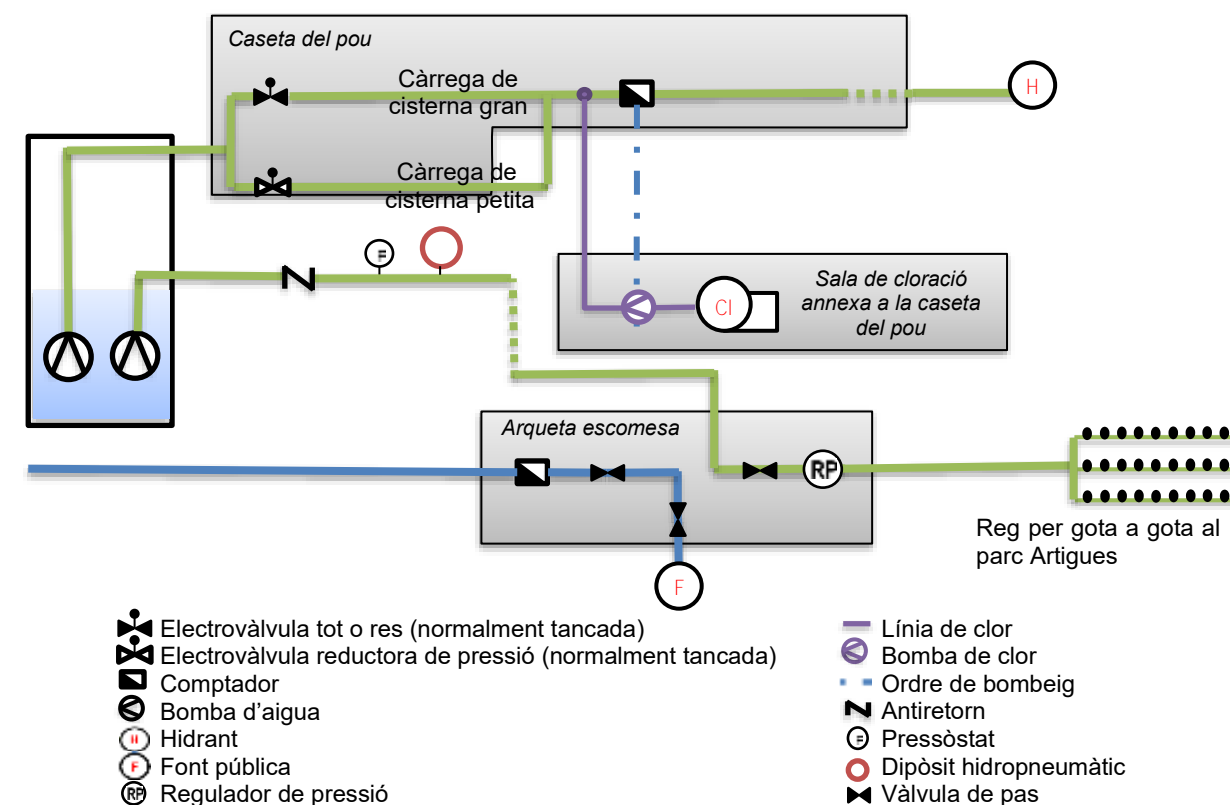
Caseta del pou

Càrrega de cisterna gran

Càrrega de cisterna petita

H

Sala de cloració annexa a la caseta del pou

Cl

Arqueta escomesa

RP

F

Reg per gota a gota al parc Artigues

Electrovàlvula tot o res (normalment tancada)
Electrovàlvula reductora de pressió (normalment tancada)
Comptador
Bomba d'aigua
Hidrant
Font pública
Regulador de pressió

Línia de clor
Bomba de clor
Ordre de bombeig
Antiretorn
Pressòstat
Dipòsit hidropneumàtic
Vàlvula de pas